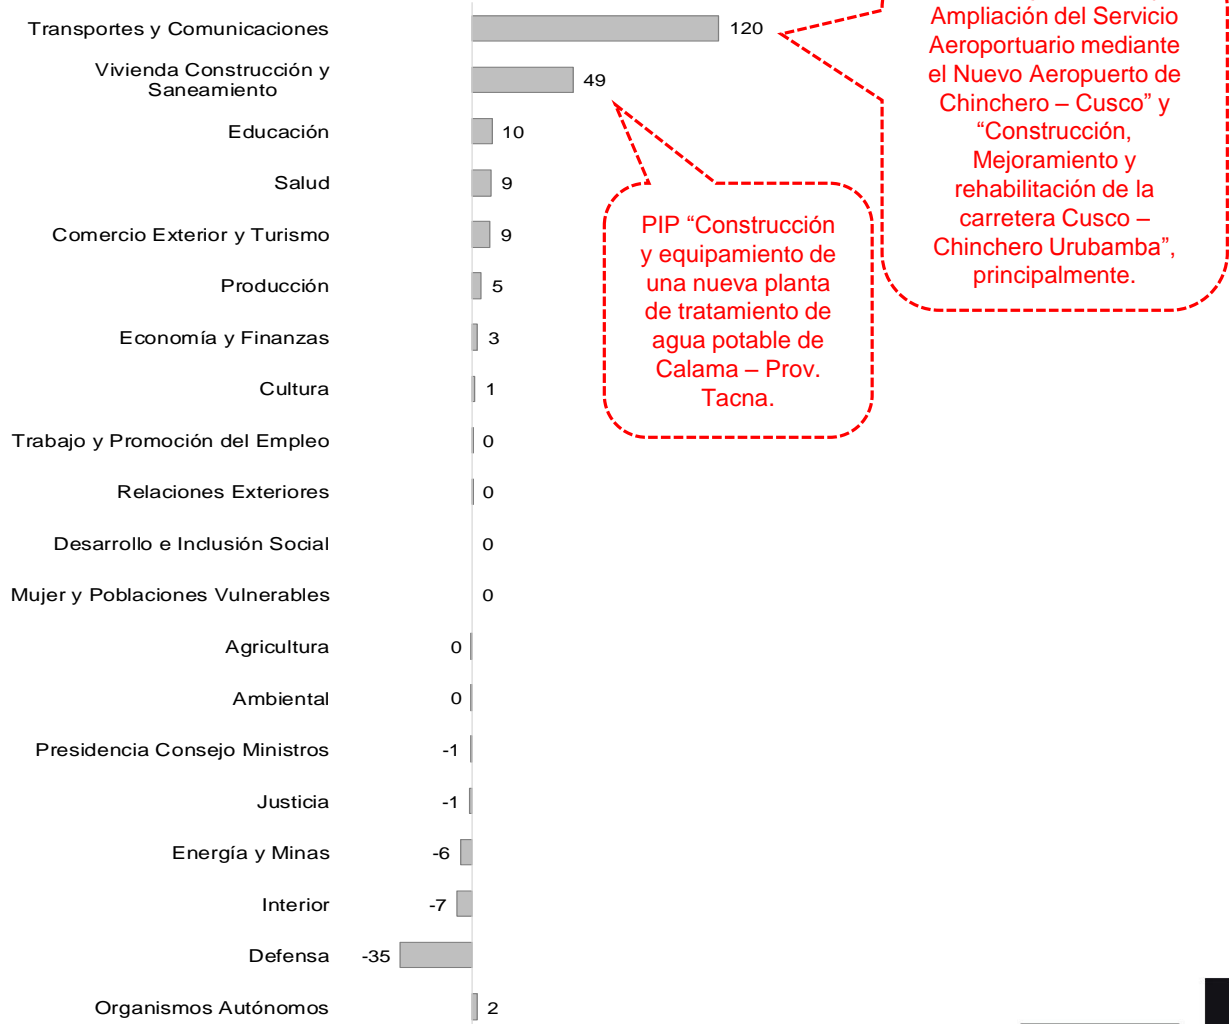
Transportes y Comunicaciones 120

Vivienda Construcción y Saneamiento 49

Educación 10

Salud 9

Comercio Exterior y Turismo 9

Producción 5

Economía y Finanzas 3

Cultura 1

Trabajo y Promoción del Empleo 0

Relaciones Exteriores 0

Desarrollo e Inclusión Social 0

Mujer y Poblaciones Vulnerables 0

Agricultura 0

Ambiental 0

Presidencia Consejo Ministros -1

Justicia -1

Energía y Minas -6

Interior -7

Defensa -35

Organismos Autónomos 2

Ampliación del Servicio Aeroportuario mediante el Nuevo Aeropuerto de Chinchero – Cusco" y "Construcción, Mejoramiento y rehabilitación de la carretera Cusco – Chinchero Urubamba", principalmente.

PIP "Construcción y equipamiento de una nueva planta de tratamiento de agua potable de Calama – Prov. Tacna.